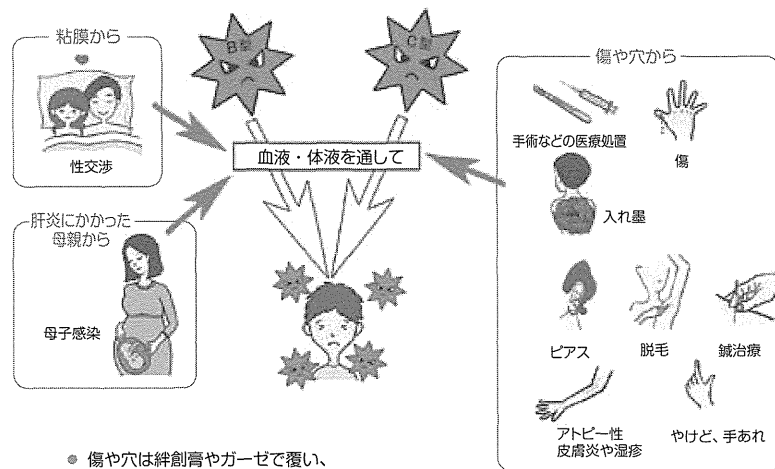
粘膜から

性交渉

B型

C型

血液・体液を通して

肝炎にかかった母親から

母子感染

傷や穴から

手術などの医療処置

傷

入れ墨

ピアス

脱毛

鍼治療

アトピー性皮膚炎や湿疹

やけど、手あれ

● 傷や穴は絆創膏やガーゼで覆い、